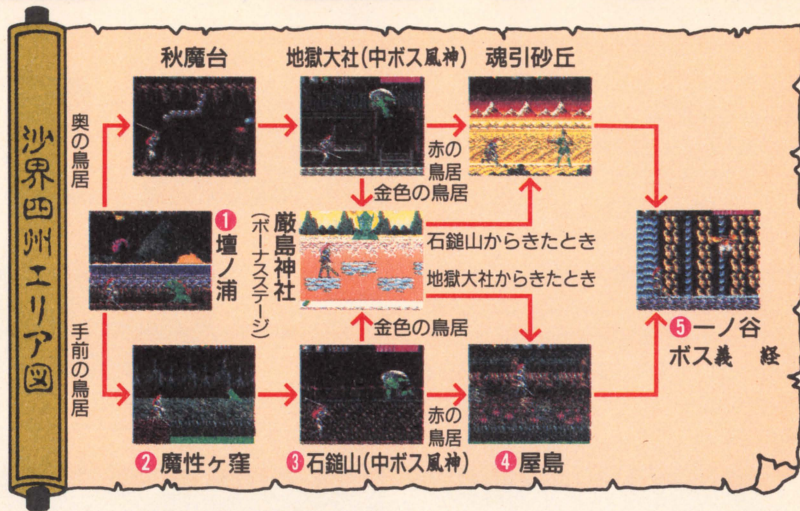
沙界四州エリア図

秋魔台

地獄大社(中ボス風神)

魂引砂丘

奥の鳥居

赤の鳥居

金色の鳥居

❶壇ノ浦

厳島神社(ボーナスステージ)

石鎚山からきたとき

地獄大社からきたとき

❺一ノ谷 ボス義経

手前の鳥居

金色の鳥居

赤の鳥居

❷魔性ヶ窪

❸石鎚山(中ボス風神)

❹屋島